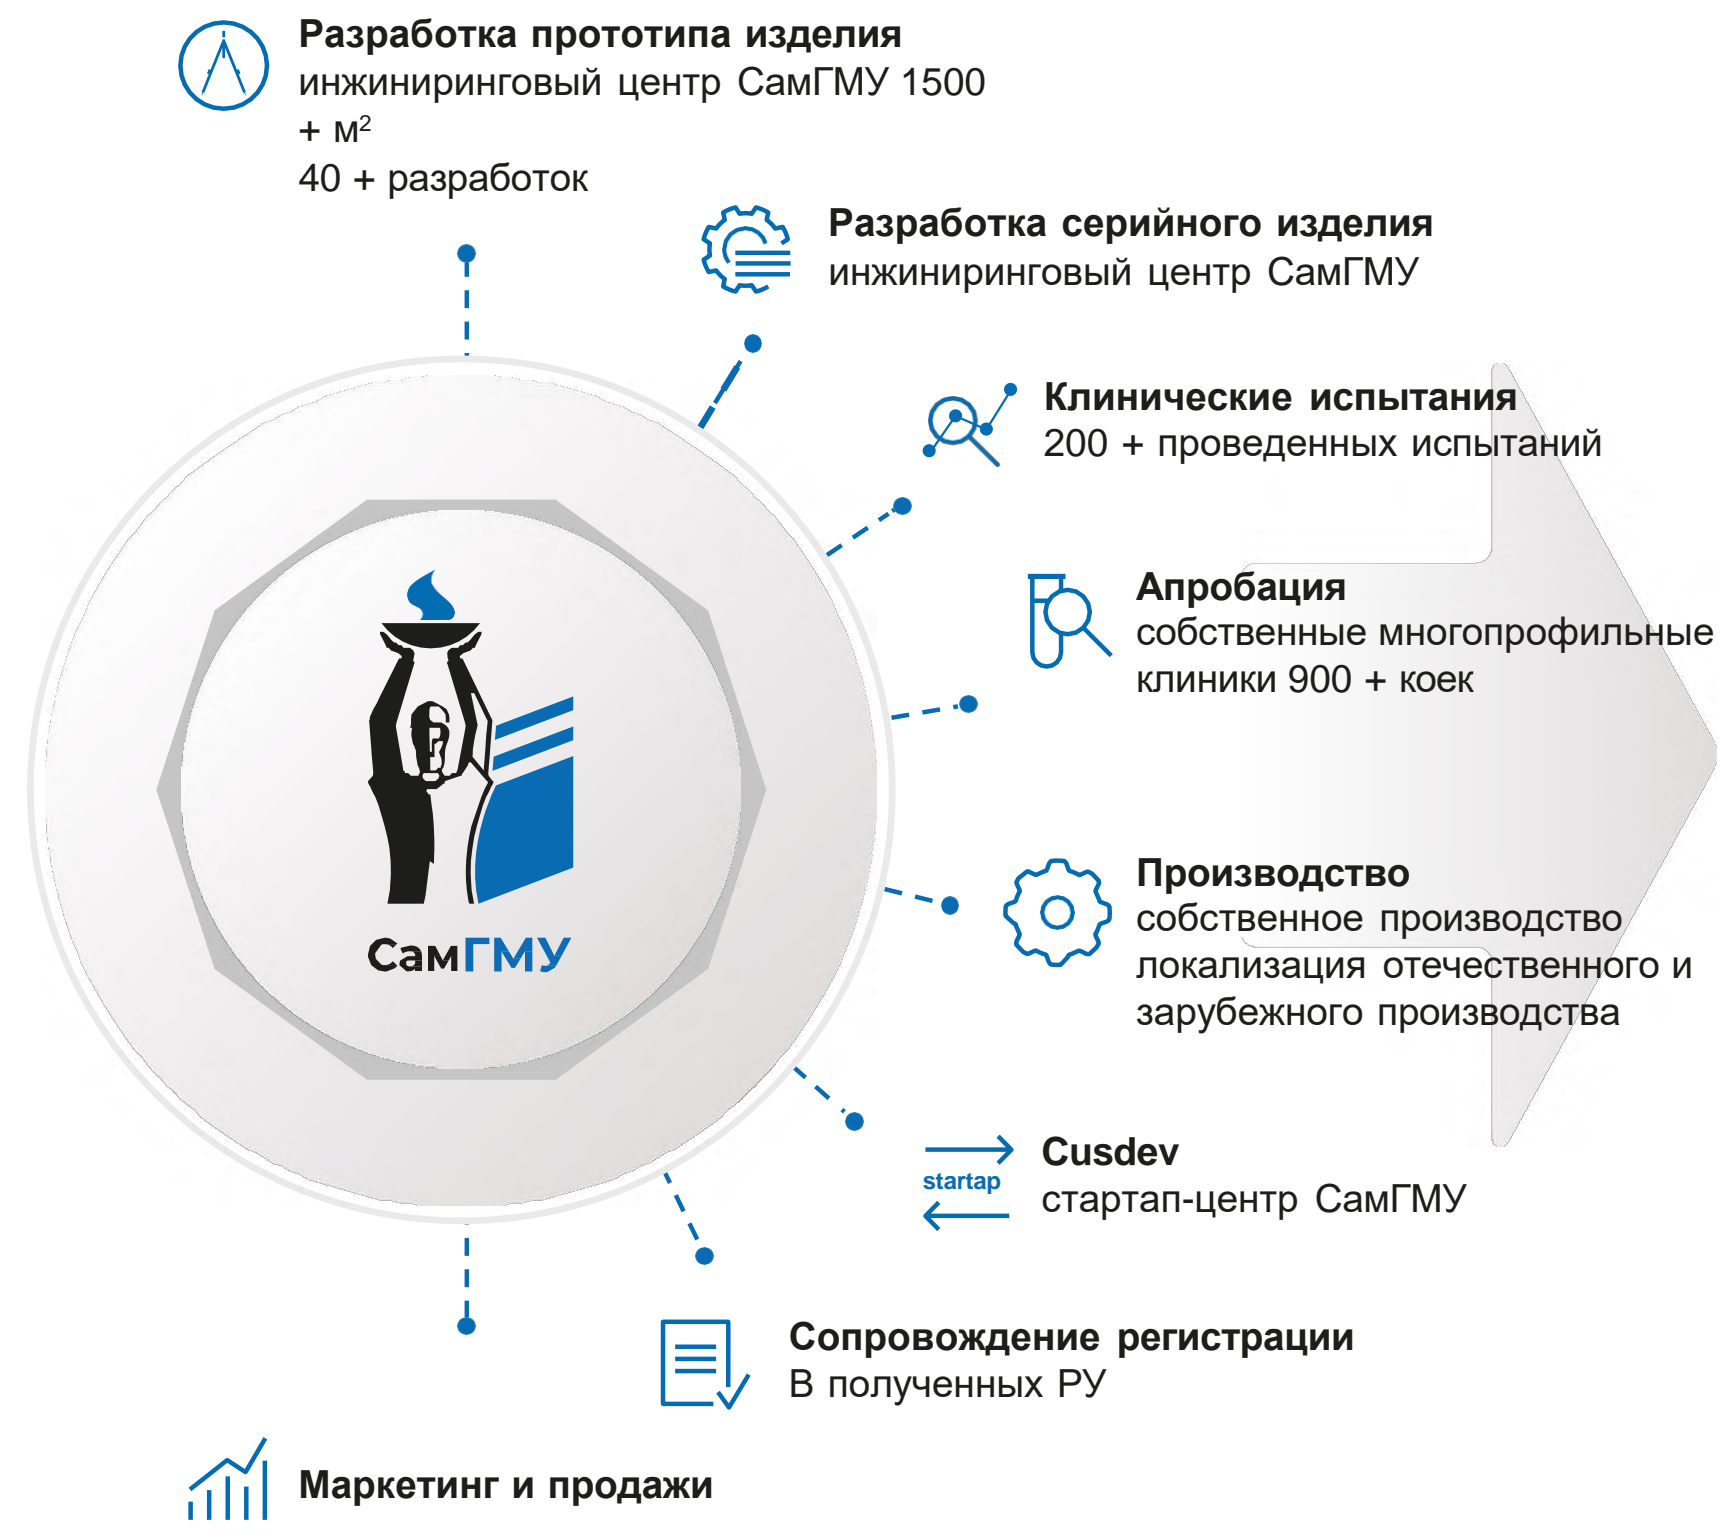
Разработка прототипа изделия
инжиниринговый центр СамГМУ 1500 + м$^2$
40 + разработок

Разработка серийного изделия
инжиниринговый центр СамГМУ

Клинические испытания
200 + проведенных испытаний

Апробация
собственные многопрофильные клиники 900 + коек

Производство
собственное производство
локализация отечественного и зарубежного производства

Cusdev
startap
стартап-центр СамГМУ

Сопровождение регистрации
В полученных РУ

Маркетинг и продажи

СамГМУ